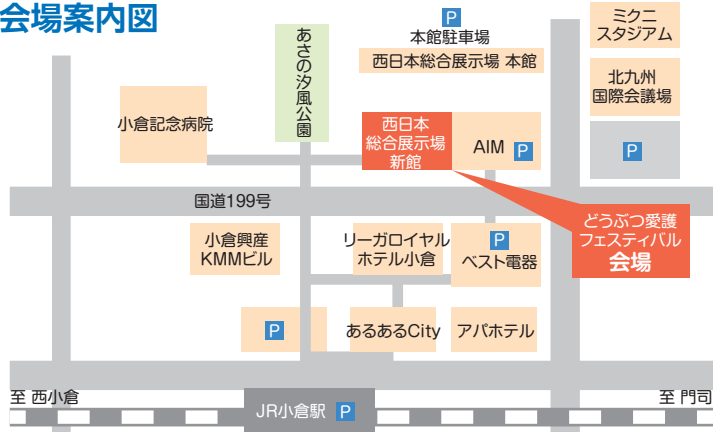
会場案内図

P
本館駐車場
西日本総合展示場 本館

ミクニ
スタジアム

北九州
国際会議場

あさの汐風公園

小倉記念病院

西日本
総合展示場
新館

AIM P

P

国道199号

どうぶつ愛護
フェスティバル
会場

小倉興産
KMMビル

リーガロイヤル
ホテル小倉

P
ベスト電器

P

あるあるCity

アパホテル

至 西小倉

JR小倉駅 P

至 門司